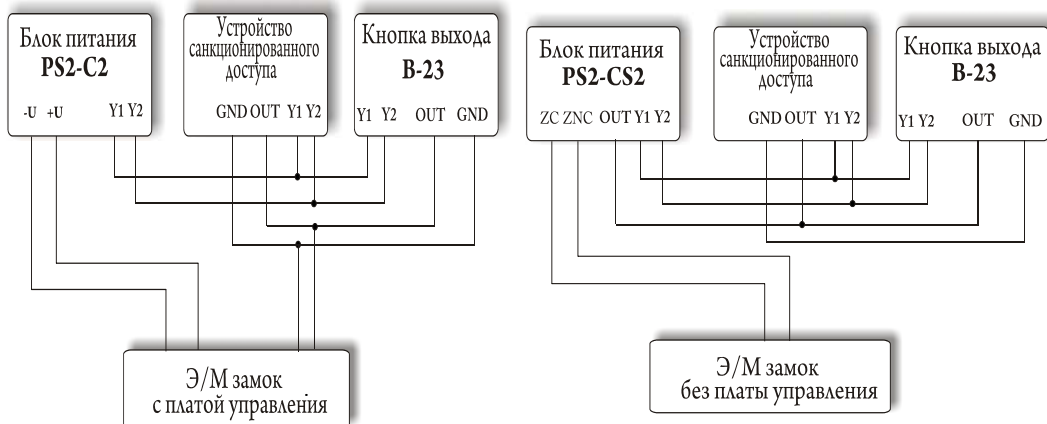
Блок питания
PS2-C2

-U +U Y1 Y2

Устройство санкционированного доступа

GND OUT Y1 Y2

Кнопка выхода
B-23

Y1 Y2 OUT GND

Э/М замок
с платой управления

Блок питания
PS2-CS2

ZC ZNC OUT Y1 Y2

Устройство санкционированного доступа

GND OUT Y1 Y2

Кнопка выхода
B-23

Y1 Y2 OUT GND

Э/М замок
без платы управления